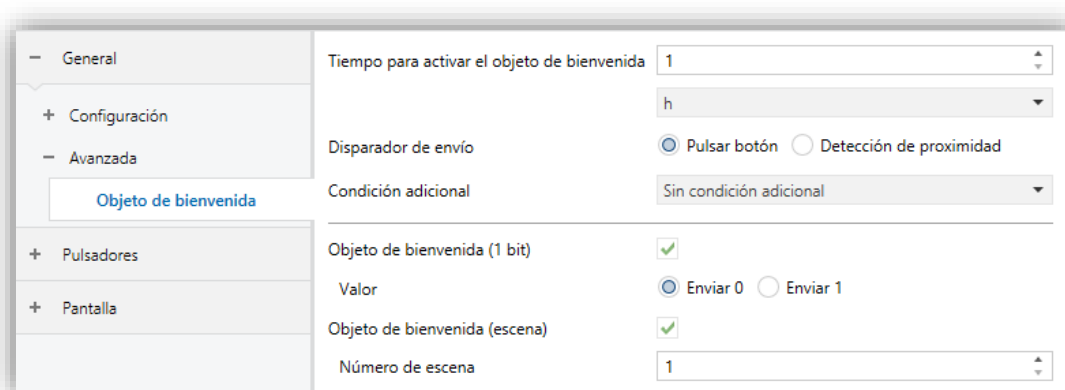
− General

+ Configuración

− Avanzada

Objeto de bienvenida

+ Pulsadores

+ Pantalla

Tiempo para activar el objeto de bienvenida 1

h

Disparador de envío Pulsar botón Detección de proximidad

Condición adicional Sin condición adicional

Objeto de bienvenida (1 bit)

Valor Enviar 0 Enviar 1

Objeto de bienvenida (escena)

Número de escena 1